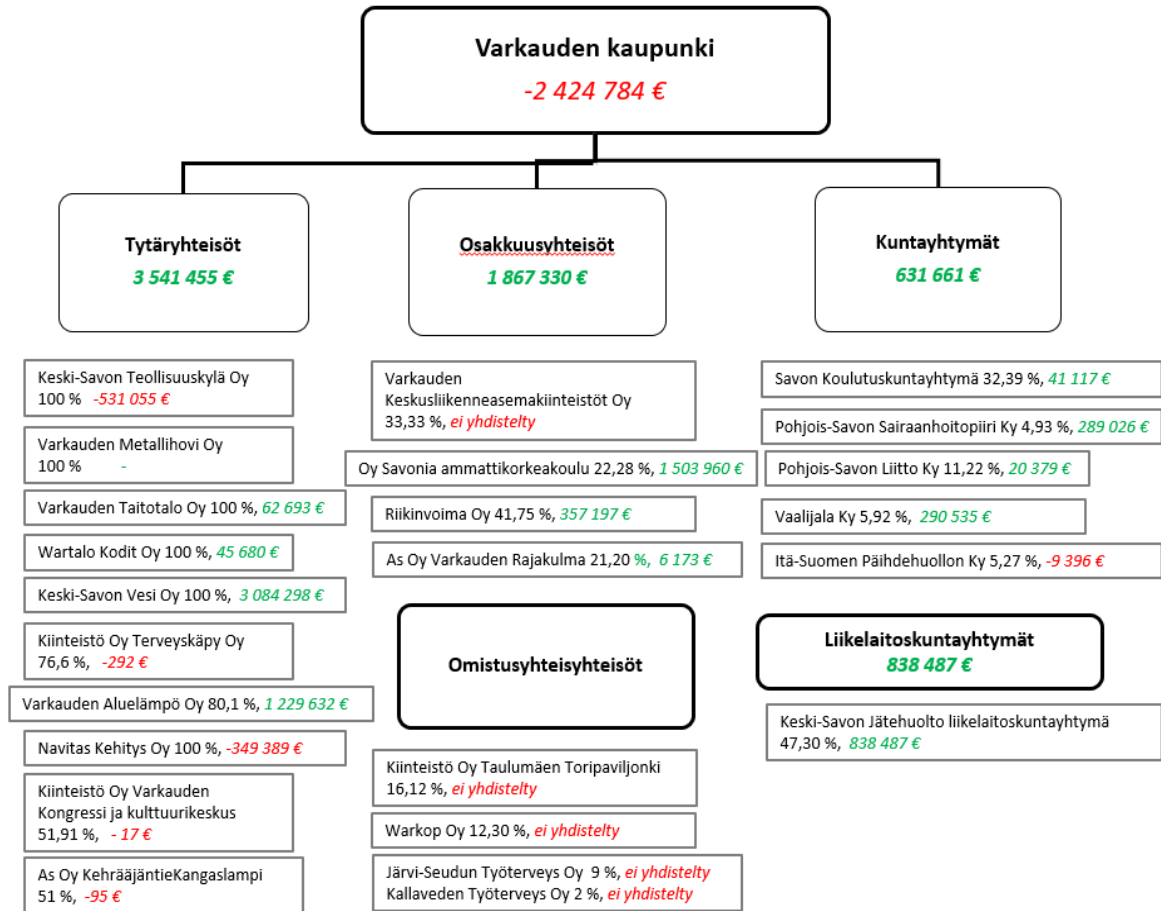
Varkauden kaupunki
-2 424 784 €

Tytäryhteisöt
3 541 455 €

Keski-Savon Teollisuuskylä Oy 100 % -531 055 €

Varkauden Metallihovi Oy 100 % -

Varkauden Taitotalo Oy 100 %, 62 693 €

Wartalo Kodit Oy 100 %, 45 680 €

Keski-Savon Vesi Oy 100 %, 3 084 298 €

Kiinteistö Oy Terveyskäpy Oy 76,6 %, -292 €

Varkauden Aluelämpö Oy 80,1 %, 1 229 632 €

Navitas Kehitys Oy 100 %, -349 389 €

Kiinteistö Oy Varkauden Kongressi ja kulttuurikeskus 51,91 %, - 17 €

As Oy KehrääjäntieKangaslampi 51 %, -95 €

Osakkuusyhteisöt
1 867 330 €

Varkauden Keskusliikenneasemakiinteistöt Oy 33,33 %, ei yhdistelty

Oy Savonia ammattikorkeakoulu 22,28 %, 1 503 960 €

Riikinvoima Oy 41,75 %, 357 197 €

As Oy Varkauden Rajakulma 21,20 %, 6 173 €

Omistusyhteisyhteisöt

Kiinteistö Oy Taulumäen Toripaviljonki 16,12 %, ei yhdistelty

Warkop Oy 12,30 %, ei yhdistelty

Järvi-Seudun Työterveys Oy 9 %, ei yhdistelty
Kallaveden Työterveys Oy 2 %, ei yhdistelty

Kuntayhtymät
631 661 €

Savon Koulutuskuntayhtymä 32,39 %, 41 117 €

Pohjois-Savon Sairaanhoitopiiri Ky 4,93 %, 289 026 €

Pohjois-Savon Liitto Ky 11,22 %, 20 379 €

Vaalijala Ky 5,92 %, 290 535 €

Itä-Suomen Päihdehuollon Ky 5,27 %, -9 396 €

Liikelaitoskuntayhtymät
838 487 €

Keski-Savon Jätehuolto liikelaitoskuntayhtymä 47,30 %, 838 487 €